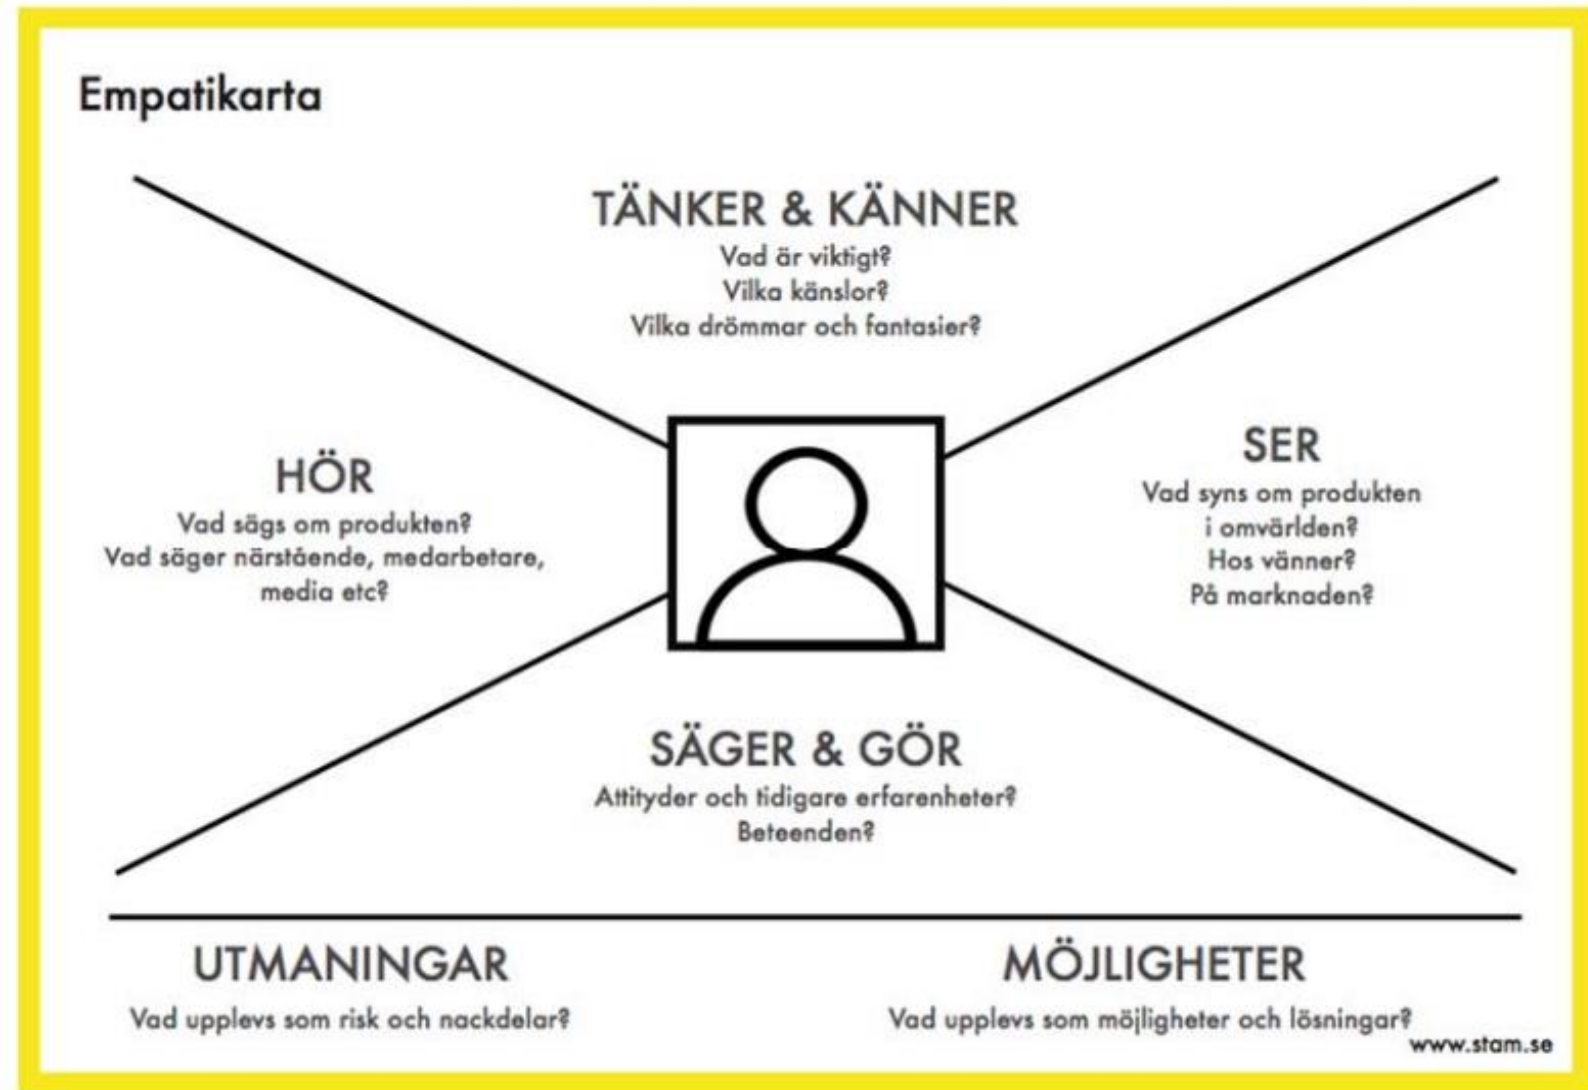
Empatikarta

TÄNKER & KÄNNER
Vad är viktigt?
Vilka känslor?
Vilka drömmar och fantasier?

HÖR
Vad sägs om produkten?
Vad säger närstående, medarbetare, media etc?

SER
Vad syns om produkten i omvärlden?
Hos vänner?
På marknaden?

SÄGER & GÖR
Attityder och tidigare erfarenheter?
Beteenden?

UTMANINGAR
Vad upplevs som risk och nackdelar?

MÖJLIGHETER
Vad upplevs som möjligheter och lösningar?

www.stam.se